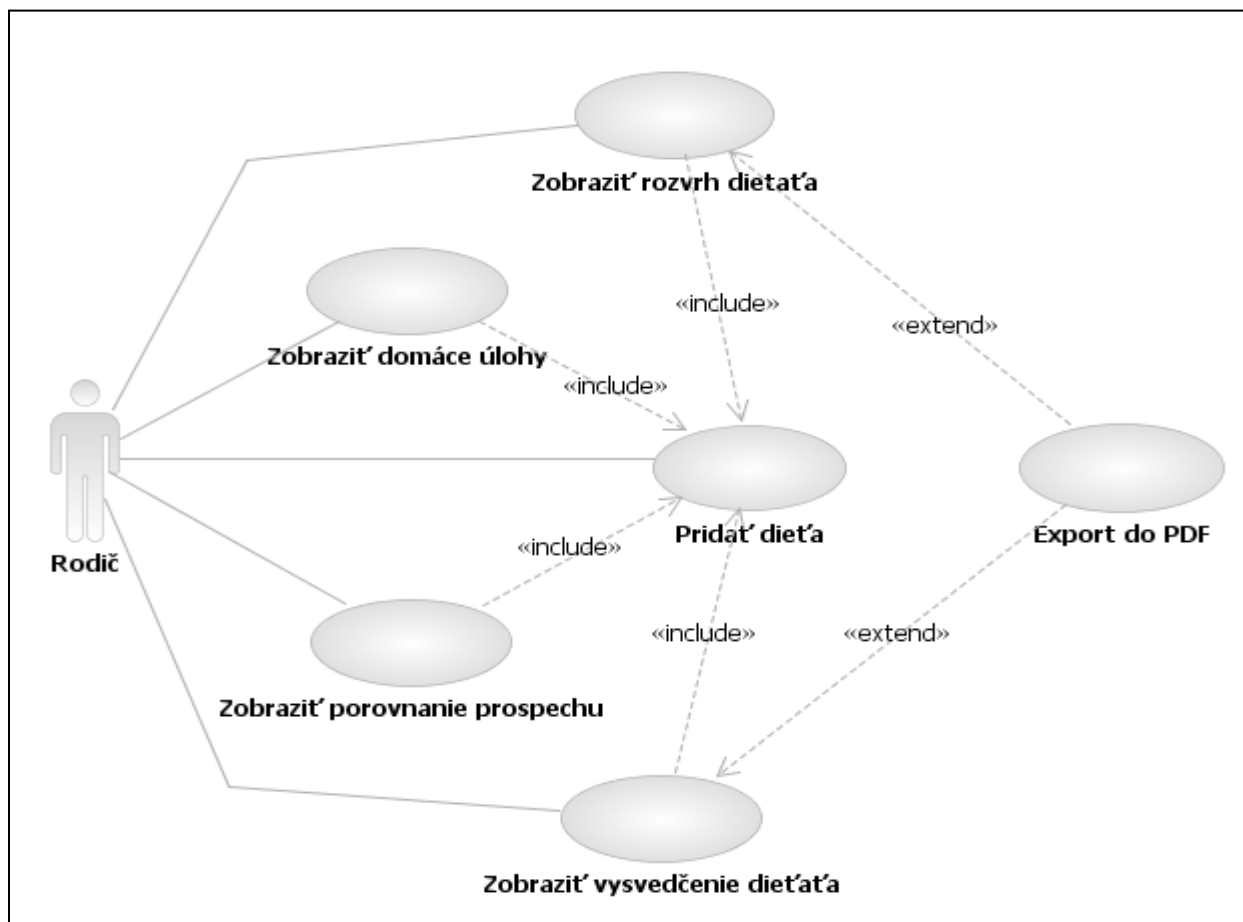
Zobraziť rozvrh dieťaťa

«include»

«extend»

Zobraziť domáce úlohy

«include»

Rodič

Pridať dieťa

Export do PDF

«include»

«include»

«extend»

Zobraziť porovnanie prospechu

Zobraziť vysvedčenie dieťaťa